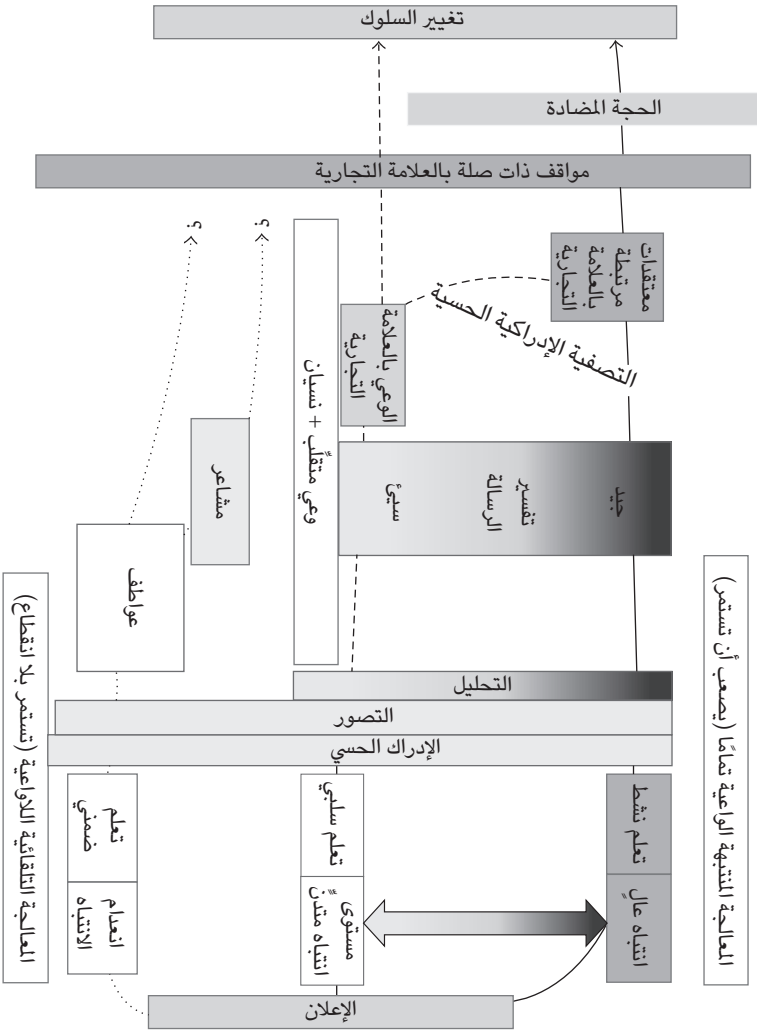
تغيير السلوك

الحجة المضادة

مواقف ذات صلة بالعلامة التجارية

؟

؟

معتقدات مرتبطة بالعلامة التجارية

التصفية الإدراكية الحسية

الوعي بالعلامة التجارية

وعي متقلّب + نسيان

مشاعر

عواطف

جيد

تفسير الرسالة

سيئ

المعالجة التلقائية اللاواعية (تستمر بلا انقطاع)

المعالجة المنتبهة الواعية تمامًا (يصعب أن تستمر)

التحليل

التصور

الإدراك الحسي

تعلم ضمني

تعلم سلبي

تعلم نشط

انعدام الانتباه

مستوى انتباه متدنٍّ

انتباه عالٍ

الإعلان